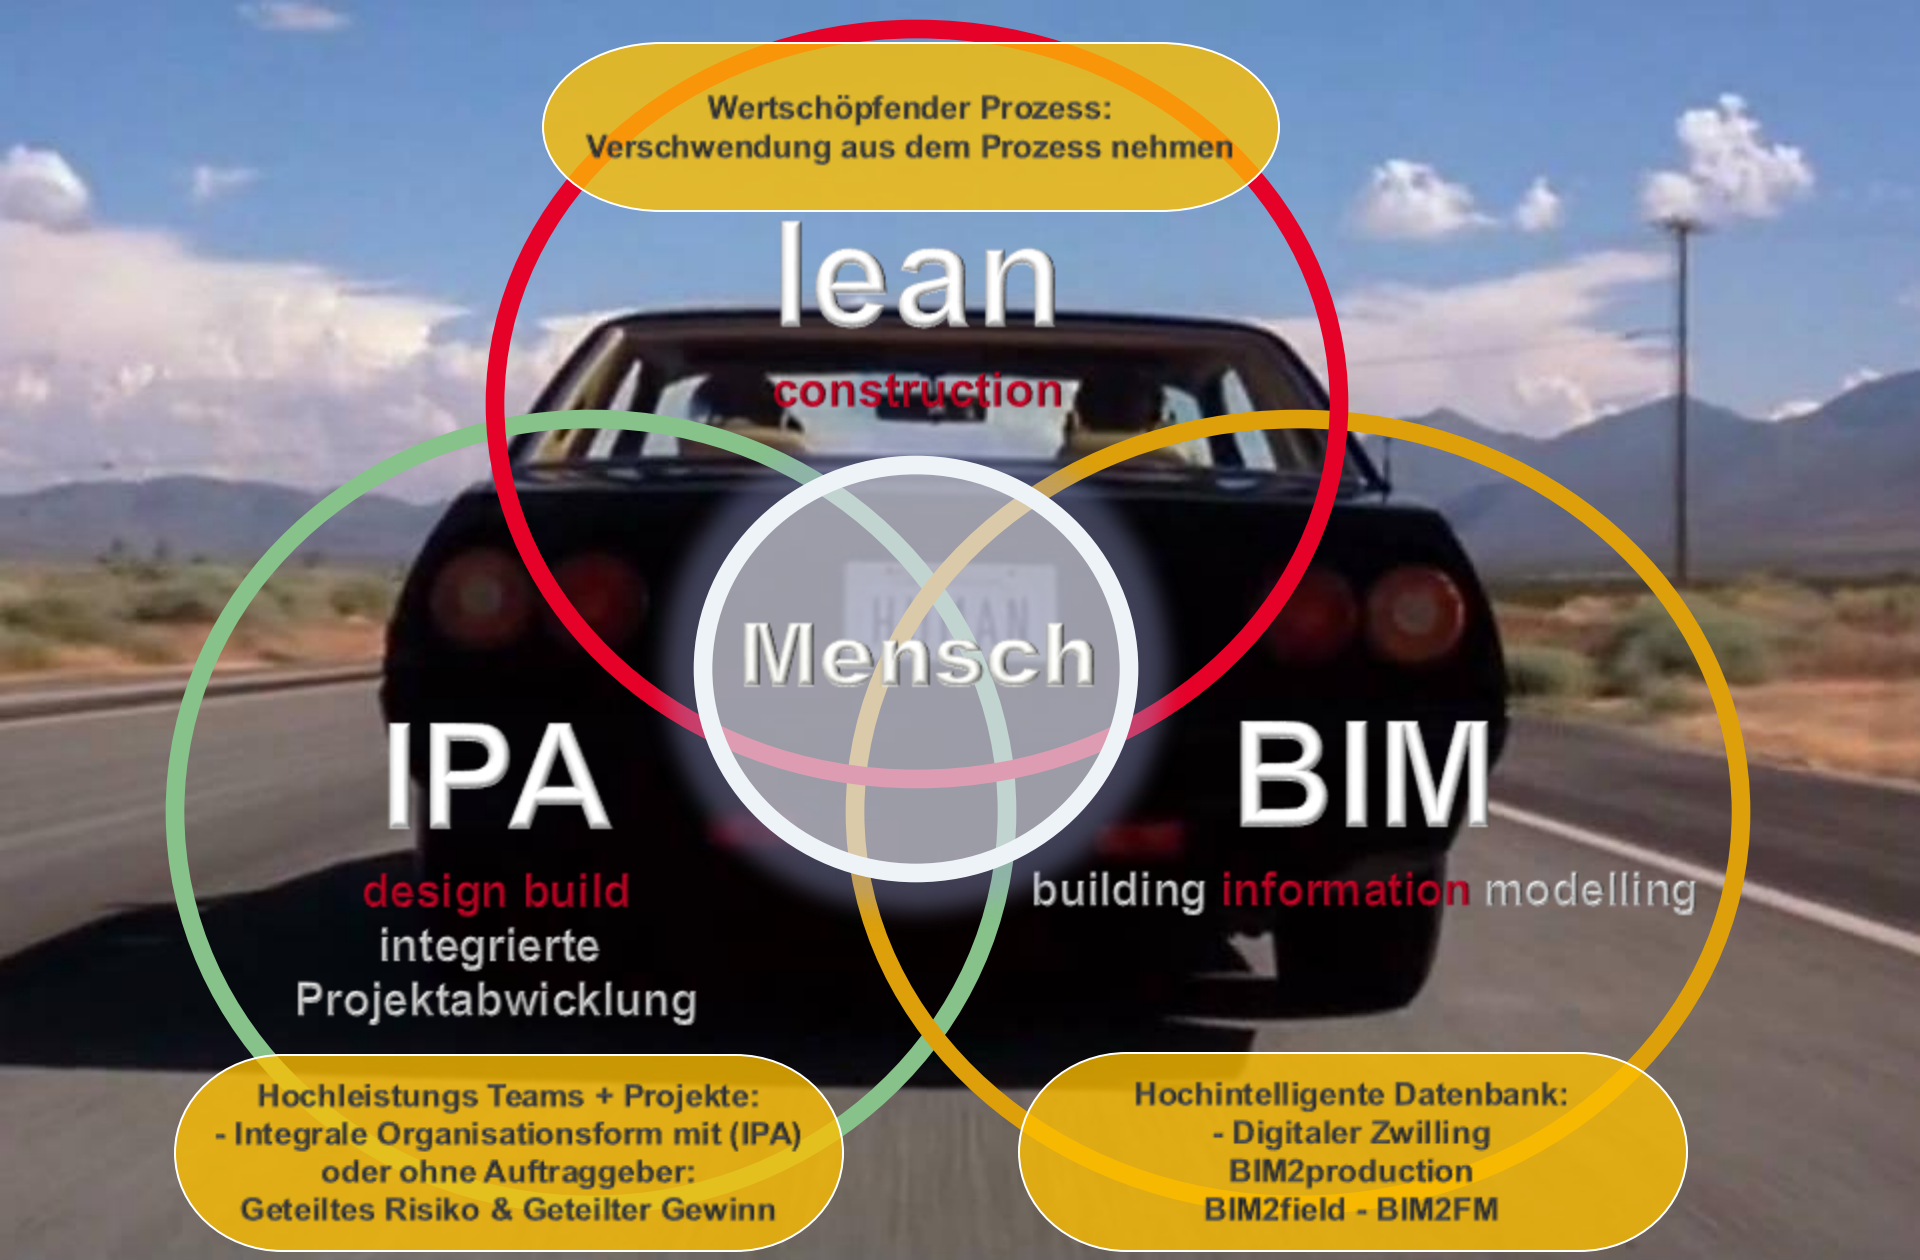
Wertschöpfender Prozess:
Verschwendung aus dem Prozess nehmen

lean

construction

Mensch

IPA

design build
integrierte
Projektabwicklung

BIM

building information modelling

Hochleistungs Teams + Projekte:
- Integrale Organisationsform mit (IPA)
oder ohne Auftraggeber:
Geteiltes Risiko & Geteilter Gewinn

Hochintelligente Datenbank:
- Digitaler Zwilling
BIM2production
BIM2field - BIM2FM